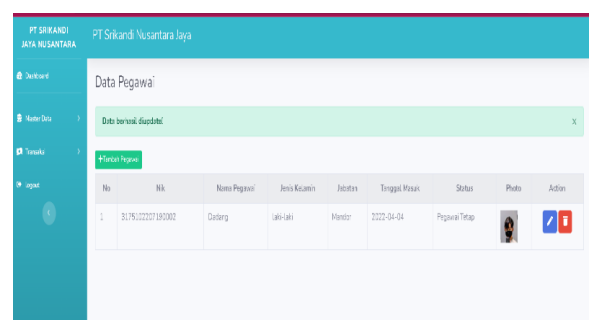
PT SRIKANDI JAYA NUSANTARA

PT Srikandi Nusantara Jaya

Dashboard

Master Data

Transaksi

Logout

Data Pegawai

Data berhasil diupdate!

x

+Tambah Pegawai

| No | Nik | Nama Pegawai | Jenis Kelamin | Jabatan | Tanggal Masuk | Status | Photo | Action |
|---|---|---|---|---|---|---|---|---|
| 1 | 3175102207190002 | Dadang | laki-laki | Mandor | 2022-04-04 | Pegawai Tetap | | |